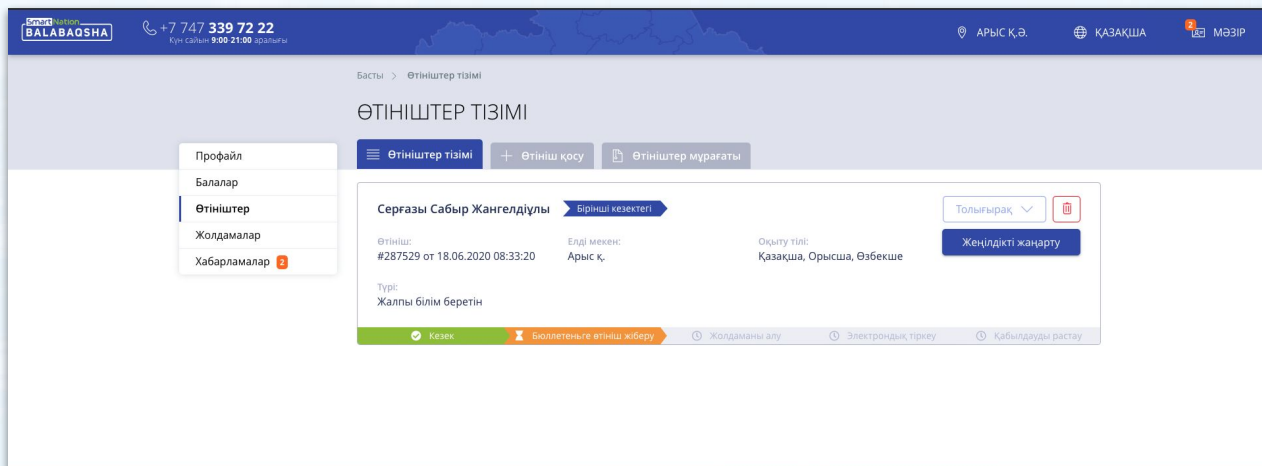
SmartNation BALABAQSHA

+7 747 339 72 22
Күн сайын 9:00 21:00 аралығы

АРЫС Қ.Ә.

ҚАЗАҚША

2 МӘЗІР

Басты > Өтініштер тізімі

ӨТІНІШТЕР ТІЗІМІ

Өтініштер тізімі

Өтініш қосу

Өтініштер мұрағаты

Профайл

Балалар

Өтініштер

Жолдамалар

Хабарламалар 2

Серғазы Сабыр Жангелдіұлы

Бірінші кезектегі

Толығырақ

Жеңілдікті жаңарту

Өтініш:
#287529 от 18.06.2020 08:33:20

Елді мекен:
Арыс қ.

Оқыту тілі:
Қазақша, Орысша, Өзбекше

Түрі:
Жалпы білім беретін

Кезек

Бюллетеньге өтініш жіберу

Жолдаманы алу

Электрондық тіркеу

Қабылдауды растау